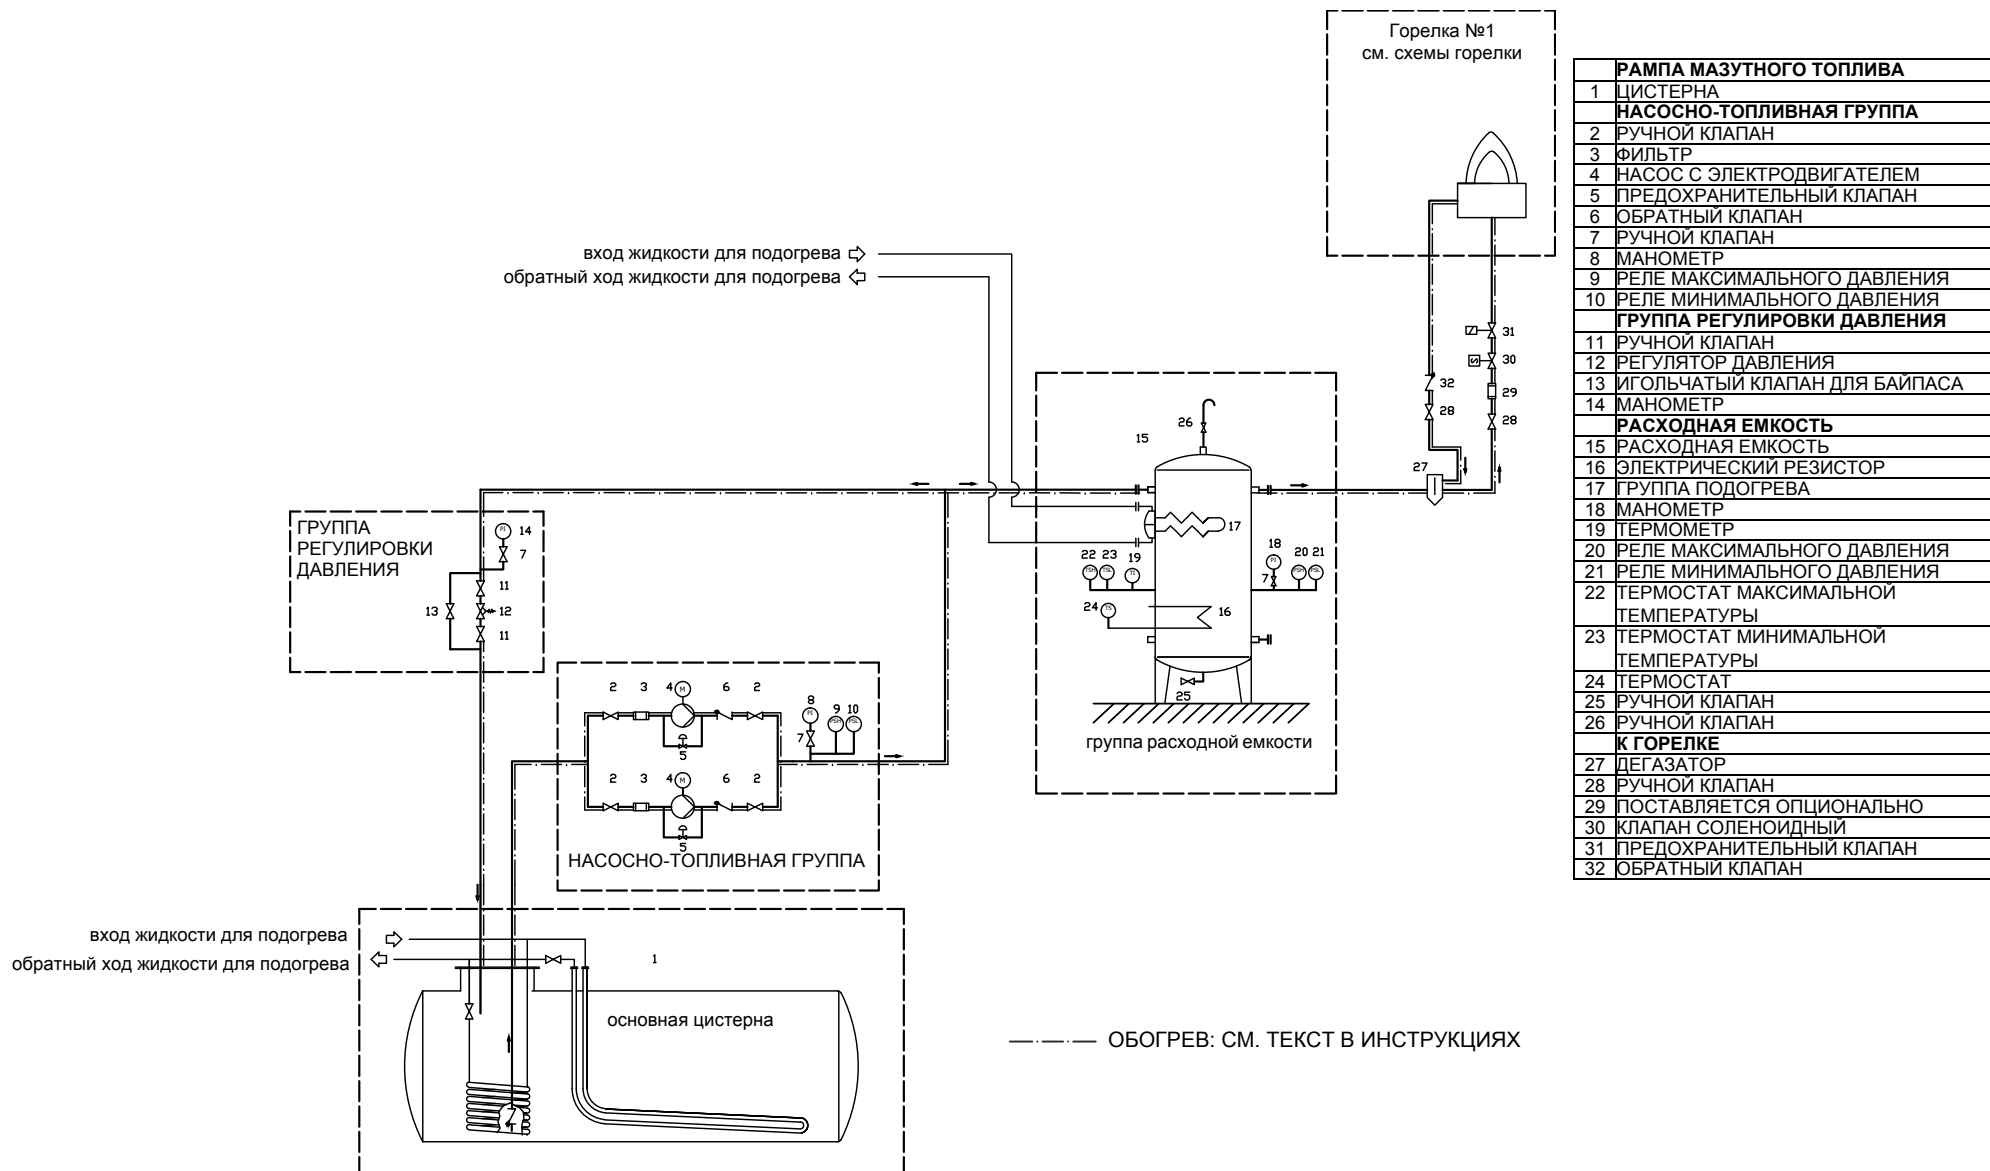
Горелка №1
см. схемы горелки

вход жидкости для подогрева
обратный ход жидкости для подогрева

ГРУППА РЕГУЛИРОВКИ ДАВЛЕНИЯ

14
7
11
13
12
11

31
30
32
29
28
28
27

26
15
17
22 23 19
18
20 21
7
24
16
25

группа расходной емкости

2 3 4 M 6 2
8
9 10
7
5
2 3 4 M 6 2
5

НАСОСНО-ТОПЛИВНАЯ ГРУППА

вход жидкости для подогрева
обратный ход жидкости для подогрева

1

основная цистерна

ОБОГРЕВ: СМ. ТЕКСТ В ИНСТРУКЦИЯХ

| | РАМПА МАЗУТНОГО ТОПЛИВА |
|---|---|
| 1 | ЦИСТЕРНА |
| | НАСОСНО-ТОПЛИВНАЯ ГРУППА |
| 2 | РУЧНОЙ КЛАПАН |
| 3 | ФИЛЬТР |
| 4 | НАСОС С ЭЛЕКТРОДВИГАТЕЛЕМ |
| 5 | ПРЕДОХРАНИТЕЛЬНЫЙ КЛАПАН |
| 6 | ОБРАТНЫЙ КЛАПАН |
| 7 | РУЧНОЙ КЛАПАН |
| 8 | МАНОМЕТР |
| 9 | РЕЛЕ МАКСИМАЛЬНОГО ДАВЛЕНИЯ |
| 10 | РЕЛЕ МИНИМАЛЬНОГО ДАВЛЕНИЯ |
| | ГРУППА РЕГУЛИРОВКИ ДАВЛЕНИЯ |
| 11 | РУЧНОЙ КЛАПАН |
| 12 | РЕГУЛЯТОР ДАВЛЕНИЯ |
| 13 | ИГОЛЬЧАТЫЙ КЛАПАН ДЛЯ БАЙПАСА |
| 14 | МАНОМЕТР |
| | РАСХОДНАЯ ЕМКОСТЬ |
| 15 | РАСХОДНАЯ ЕМКОСТЬ |
| 16 | ЭЛЕКТРИЧЕСКИЙ РЕЗИСТОР |
| 17 | ГРУППА ПОДОГРЕВА |
| 18 | МАНОМЕТР |
| 19 | ТЕРМОМЕТР |
| 20 | РЕЛЕ МАКСИМАЛЬНОГО ДАВЛЕНИЯ |
| 21 | РЕЛЕ МИНИМАЛЬНОГО ДАВЛЕНИЯ |
| 22 | ТЕРМОСТАТ МАКСИМАЛЬНОЙ ТЕМПЕРАТУРЫ |
| 23 | ТЕРМОСТАТ МИНИМАЛЬНОЙ ТЕМПЕРАТУРЫ |
| 24 | ТЕРМОСТАТ |
| 25 | РУЧНОЙ КЛАПАН |
| 26 | РУЧНОЙ КЛАПАН |
| | К ГОРЕЛКЕ |
| 27 | ДЕГАЗАТОР |
| 28 | РУЧНОЙ КЛАПАН |
| 29 | ПОСТАВЛЯЕТСЯ ОПЦИОНАЛЬНО |
| 30 | КЛАПАН СОЛЕНОИДНЫЙ |
| 31 | ПРЕДОХРАНИТЕЛЬНЫЙ КЛАПАН |
| 32 | ОБРАТНЫЙ КЛАПАН |